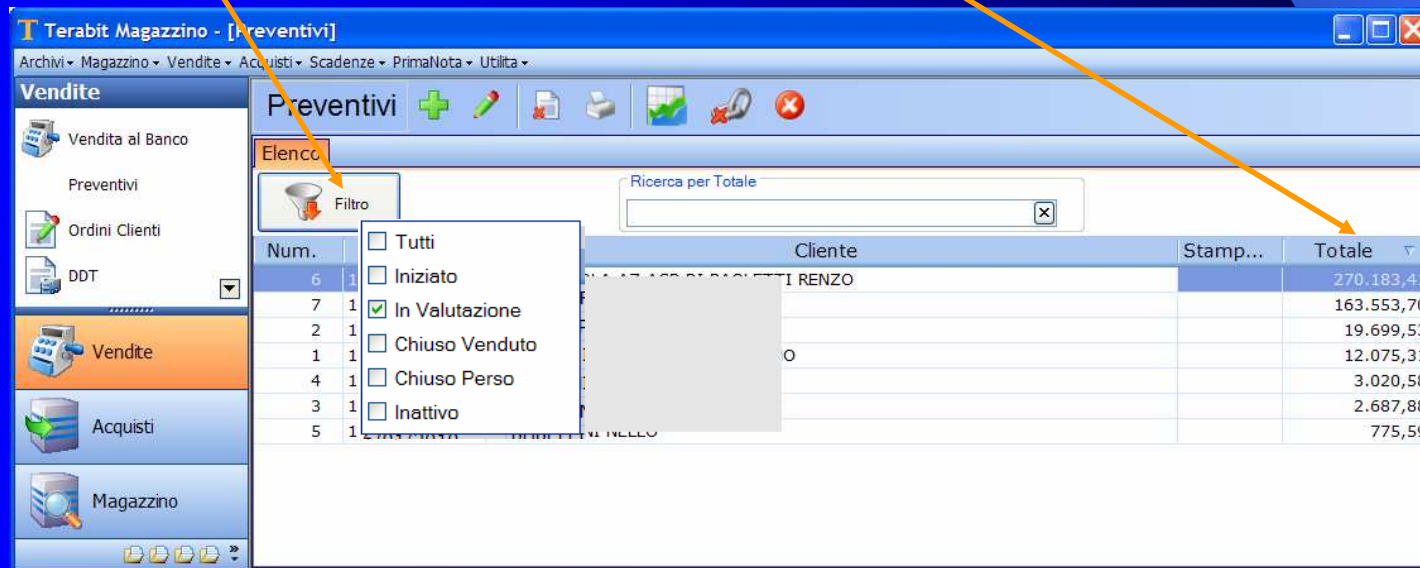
Terabit Magazzino - [Preventivi]

Archivi ▾ Magazzino ▾ Vendite ▾ Acquisti ▾ Scadenze ▾ PrimaNota ▾ Utilita ▾

Vendite

Vendita al Banco

Preventivi

Ordini Clienti

DDT

Vendite

Acquisti

Magazzino

Preventivi

Elenco

Filtro

Ricerca per Totale

- [ ] Tutti
- [ ] Iniziato
- [x] In Valutazione
- [ ] Chiuso Venduto
- [ ] Chiuso Perso
- [ ] Inattivo

| Num. | | Cliente | Stamp... | Totale |
|---|---|---|---|---|
| 6 | 1 | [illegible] RENZO | | 270.183,4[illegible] |
| 7 | 1 | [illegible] | | 163.553,7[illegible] |
| 2 | 1 | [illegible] | | 19.699,5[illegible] |
| 1 | 1 | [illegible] | | 12.075,3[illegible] |
| 4 | 1 | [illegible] | | 3.020,58 |
| 3 | 1 | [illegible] | | 2.687,88 |
| 5 | 1 | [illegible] NELLO | | 775,59 |